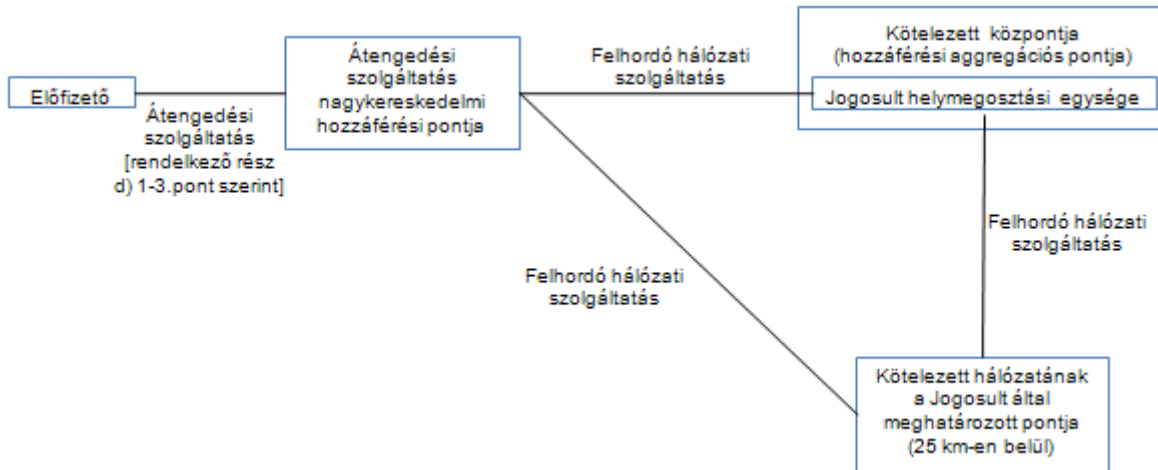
Előfizető

Átengedési szolgáltatás [rendelkező rész d) 1-3.pont szerint]

Átengedési szolgáltatás nagykereskedelmi hozzáférési pontja

Felhordó hálózati szolgáltatás

Kötelezett központja (hozzáférési aggregációs pontja)

Jogosult helymegosztási egysége

Felhordó hálózati szolgáltatás

Felhordó hálózati szolgáltatás

Kötelezett hálózatának a Jogosult által meghatározott pontja (25 km-en belül)